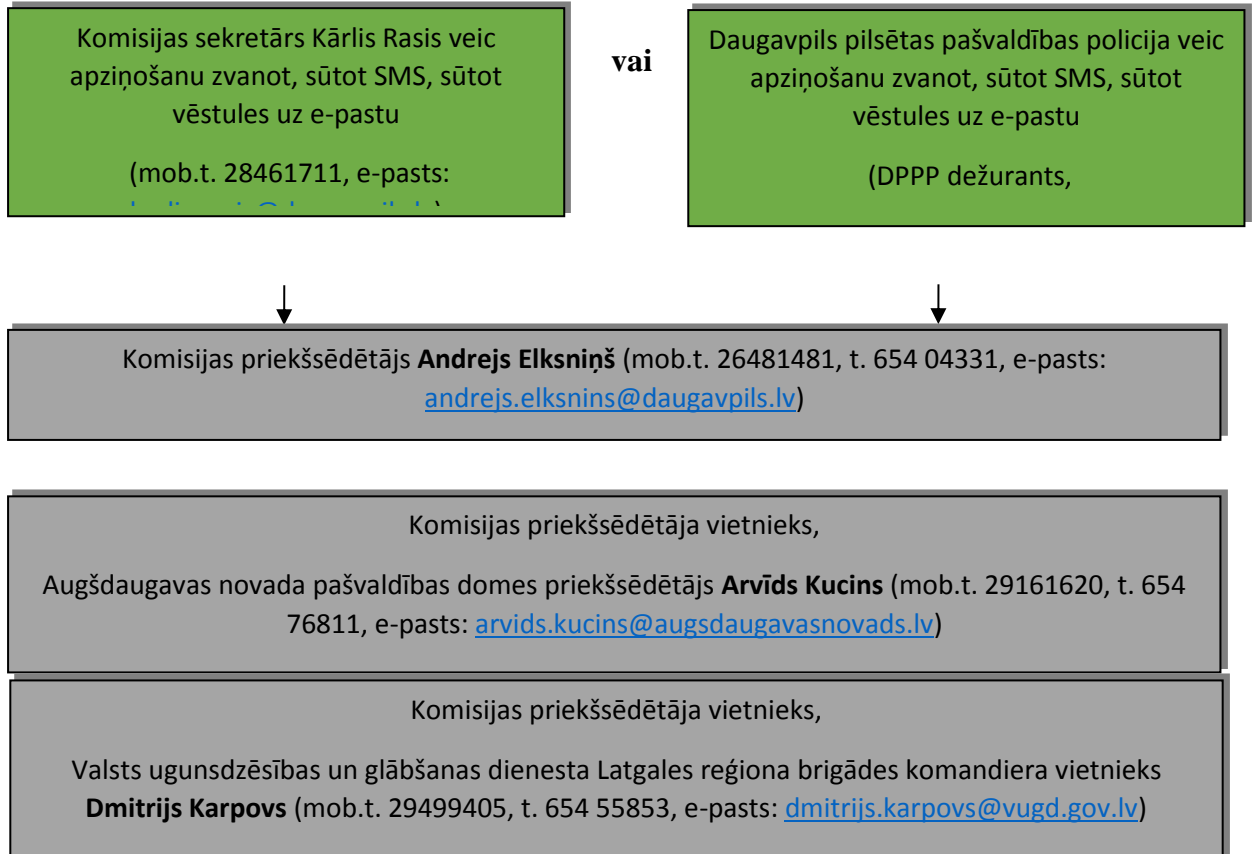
Komisijas sekretārs Kārlis Rasis veic apziņošanu zvanot, sūtot SMS, sūtot vēstules uz e-pastu

(mob.t. 28461711, e-pasts: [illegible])

vai

Daugavpils pilsētas pašvaldības policija veic apziņošanu zvanot, sūtot SMS, sūtot vēstules uz e-pastu

(DPPP dežurants,

Komisijas priekšsēdētājs **Andrejs Elksniņš** (mob.t. 26481481, t. 654 04331, e-pasts: andrejs.elksnins@daugavpils.lv)

Komisijas priekšsēdētāja vietnieks,

Augšdaugavas novada pašvaldības domes priekšsēdētājs **Arvīds Kucins** (mob.t. 29161620, t. 654 76811, e-pasts: arvids.kucins@augsdaugavasnovads.lv)

Komisijas priekšsēdētāja vietnieks,

Valsts ugunsdzēsības un glābšanas dienesta Latgales reģiona brigādes komandiera vietnieks **Dmitrijs Karpovs** (mob.t. 29499405, t. 654 55853, e-pasts: dmitrijs.karpovs@vugd.gov.lv)